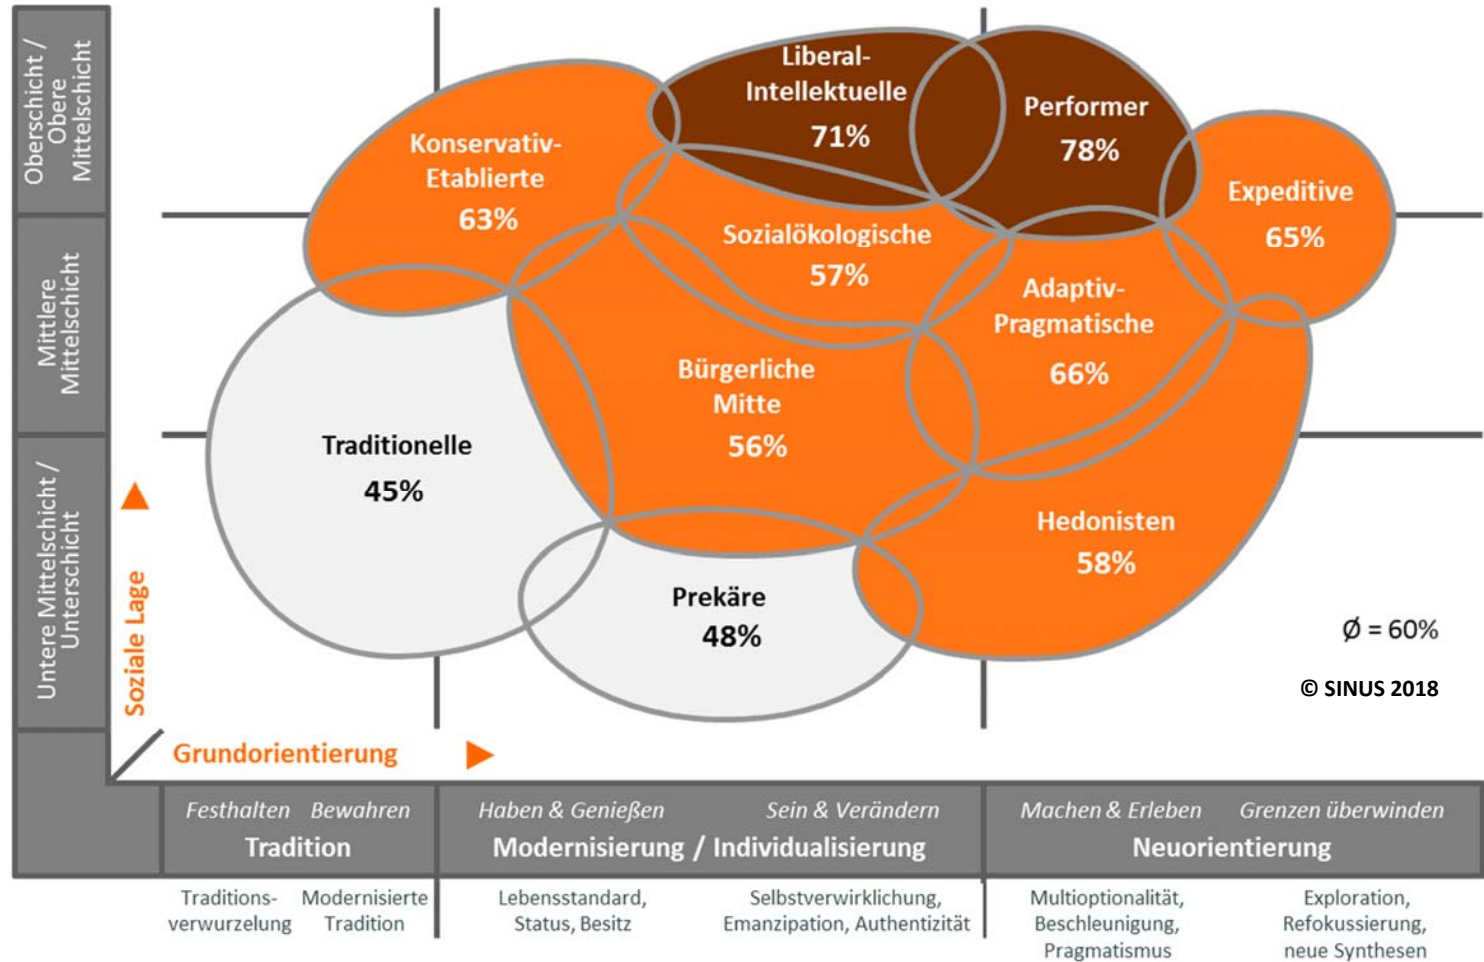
Oberschicht / Obere Mittelschicht

Mittlere Mittelschicht

Untere Mittelschicht / Unterschicht

Liberal-Intellektuelle 71%

Performer 78%

Konservativ-Etablierte 63%

Expeditive 65%

Sozialökologische 57%

Adaptiv-Pragmatische 66%

Bürgerliche Mitte 56%

Traditionelle 45%

Hedonisten 58%

Prekäre 48%

Ø = 60%

© SINUS 2018

Soziale Lage

Grundorientierung

Festhalten Bewahren
Tradition

Haben & Genießen Sein & Verändern
Modernisierung / Individualisierung

Machen & Erleben Grenzen überwinden
Neuorientierung

Traditions-verwurzelung

Modernisierte Tradition

Lebensstandard, Status, Besitz

Selbstverwirklichung, Emanzipation, Authentizität

Multioptionalität, Beschleunigung, Pragmatismus

Exploration, Refokussierung, neue Synthesen